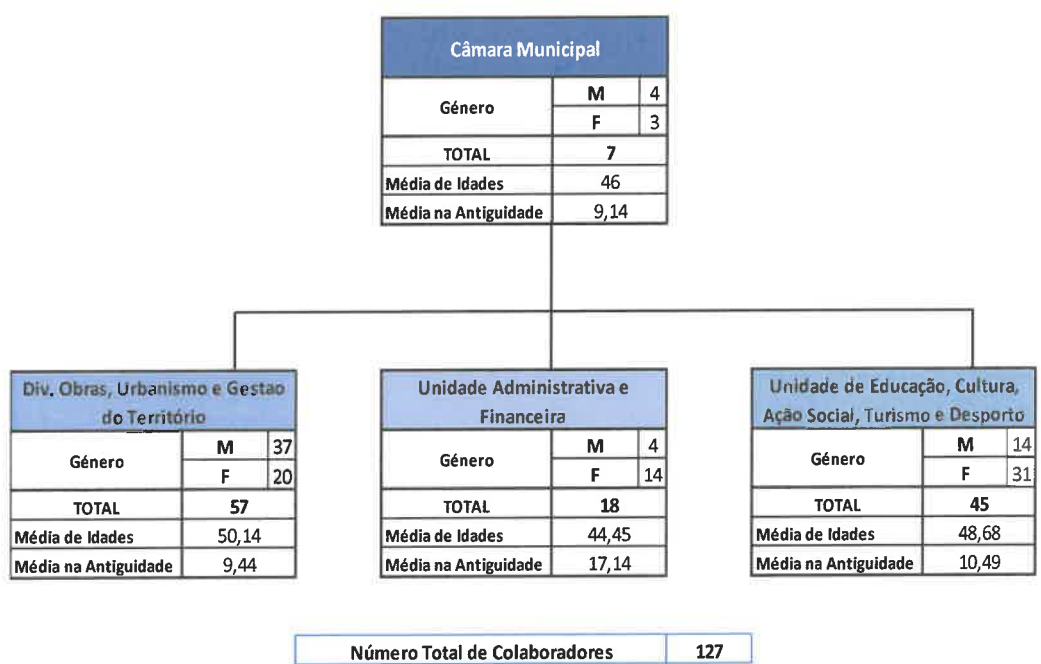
Câmara Municipal

| Género | M | 4 |
|---|---|---|
| | F | 3 |
| TOTAL | 7 | |
| Média de Idades | 46 | |
| Média na Antiguidade | 9,14 | |

Div. Obras, Urbanismo e Gestao do Território

| Género | M | 37 |
|---|---|---|
| | F | 20 |
| TOTAL | 57 | |
| Média de Idades | 50,14 | |
| Média na Antiguidade | 9,44 | |

Unidade Administrativa e Financeira

| Género | M | 4 |
|---|---|---|
| | F | 14 |
| TOTAL | 18 | |
| Média de Idades | 44,45 | |
| Média na Antiguidade | 17,14 | |

Unidade de Educação, Cultura, Ação Social, Turismo e Desporto

| Género | M | 14 |
|---|---|---|
| | F | 31 |
| TOTAL | 45 | |
| Média de Idades | 48,68 | |
| Média na Antiguidade | 10,49 | |

| Número Total de Colaboradores | 127 |
|---|---|